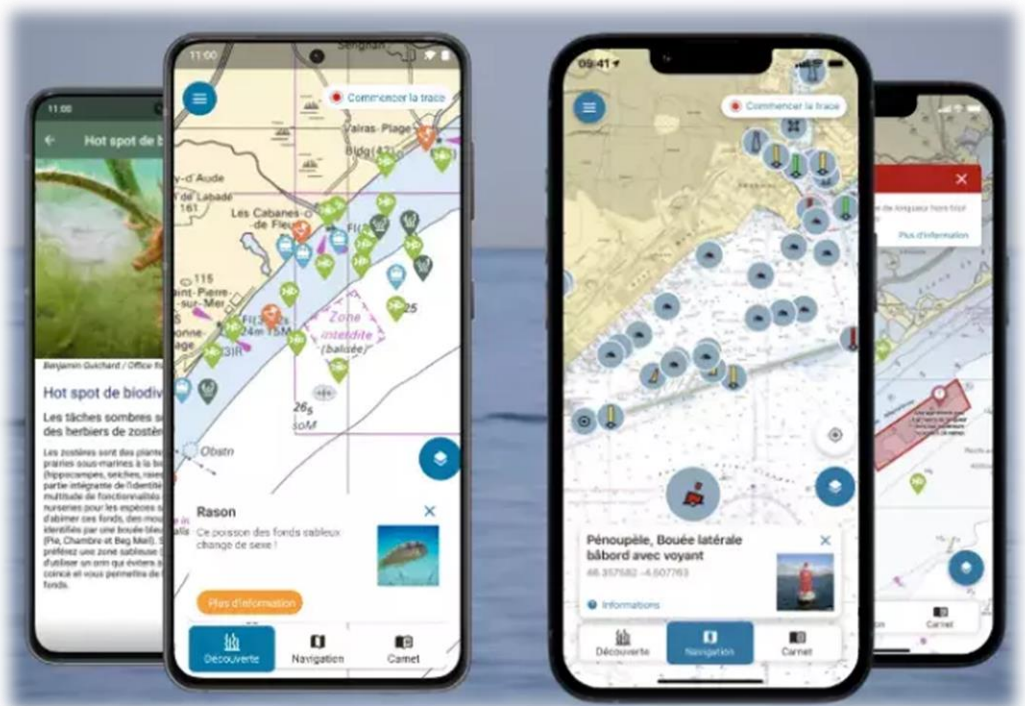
11:00

Hot spot de b

Benjamin Guichard / Office fra

Hot spot de biodiv

Les tâches sombres s des herbiers de zostè

Les zostères sont des plant prairies sous-marines à la (hippocampes, seiches, raies partie intégrante de l'identit multitude de fonctionnalités nurseries pour les espèces s d'abimer ces fonds, des mou identifiées par une bouée bla (Pie, Chambre et Beg Meil). S préférez une zone sableuse d'utiliser un orin qui évitera conçu et vous permettra de fonds.

11:00

Commencer la trace

Valras-Plage

d'Aude

Les Cabanes-de Fleury

Saint-Pierre-sur-Mer

Zone interdite (balisée)

Obstn

Rason

Ce poisson des fonds sableux change de sexe !

Plus d'information

Découverte

Navigation

Carnet

09:41

Commencer la trace

Pénoupèle, Bouée latérale bâbord avec voyant

46.317582 -4.507763

Informations

Découverte

Navigation

Carnet

Plus d'information

Carnet